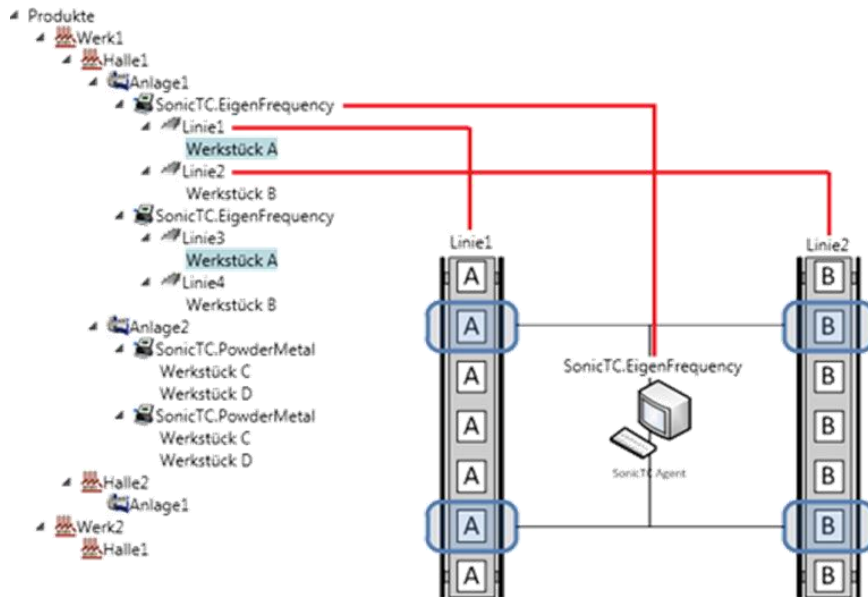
Produkte
Werk1
Halle1
Anlage1
SonicTC.EigenFrequency
Linie1
Werkstück A
Linie2
Werkstück B
SonicTC.EigenFrequency
Linie3
Werkstück A
Linie4
Werkstück B
Anlage2
SonicTC.PowderMetal
Werkstück C
Werkstück D
SonicTC.PowderMetal
Werkstück C
Werkstück D
Halle2
Anlage1
Werk2
Halle1

Linie1
A
A
A
A
A
A
A

Linie2
B
B
B
B
B
B
B

SonicTC.EigenFrequency
SonicTC Agent